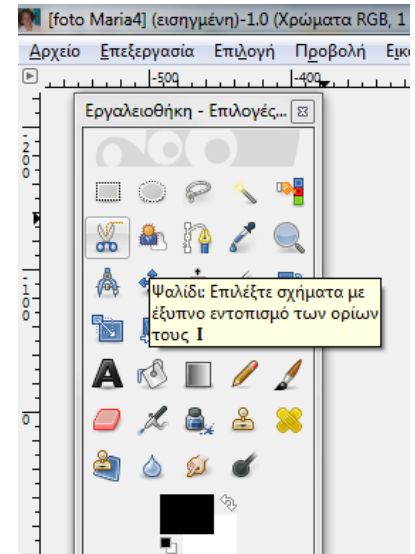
[foto Maria4] (εισηγμένη)-1.0 (Χρώματα RGB, 1

Αρχείο Επεξεργασία Επιλογή Προβολή Εικ

-500 -400

Εργαλειοθήκη - Επιλογές...

200

100

0

Ψαλίδι: Επιλέξτε σχήματα με έξυπνο εντοπισμό των ορίων τους I